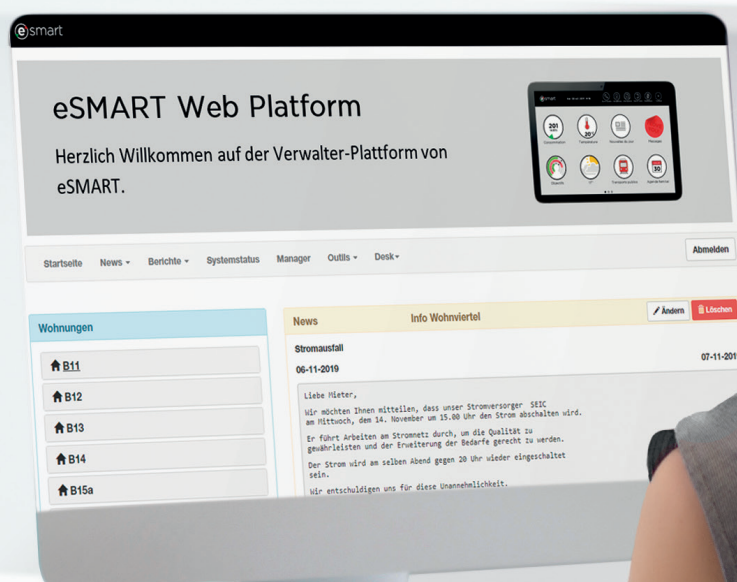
esmart

eSMART Web Platform

Herzlich Willkommen auf der Verwalter-Plattform von eSMART.

Startseite News ▾ Berichte ▾ Systemstatus Manager Outils ▾ Desk ▾

Abmelden

Wohnungen

B11

B12

B13

B14

B15a

News

Info Wohnviertel

Ändern

Löschen

Stromausfall

06-11-2019

07-11-2019

Liebe Mieter,

Wir möchten Ihnen mitteilen, dass unser Stromversorger SEIC am Mittwoch, dem 14. November um 15.00 Uhr den Strom abschalten wird.

Er führt Arbeiten am Stromnetz durch, um die Qualität zu gewährleisten und der Erweiterung der Bedarfe gerecht zu werden.

Der Strom wird am selben Abend gegen 20 Uhr wieder eingeschaltet sein.

Wir entschuldigen uns für diese Unannehmlichkeit.